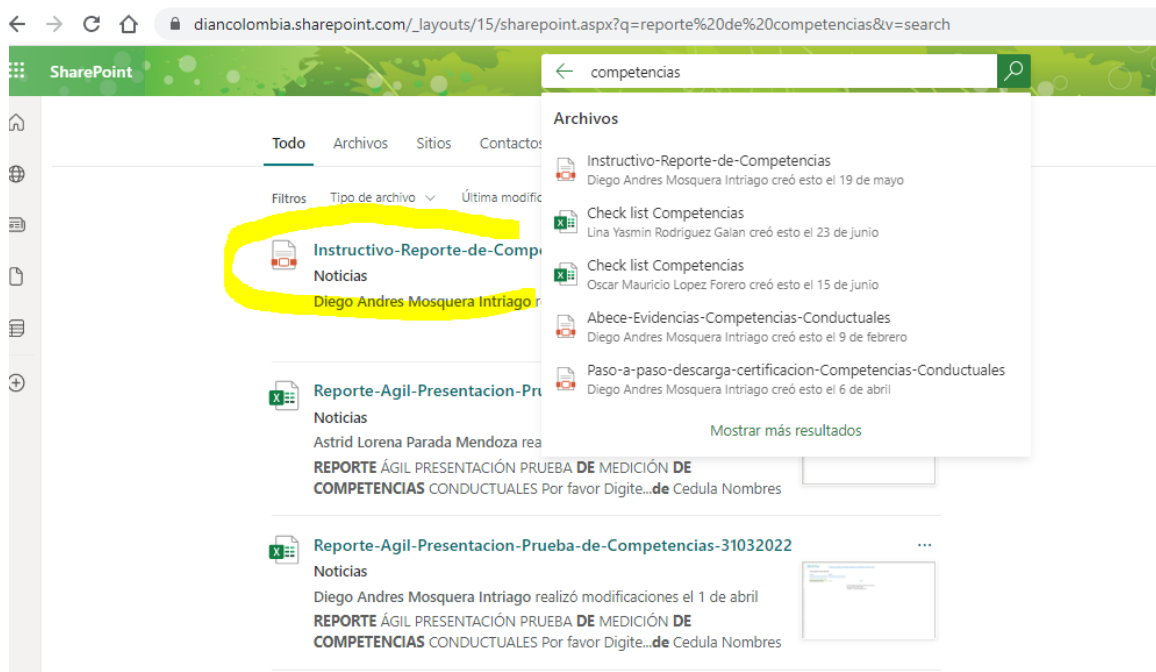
diancolombia.sharepoint.com/_layouts/15/sharepoint.aspx?q=reporte%20de%20competencias&v=search

SharePoint

competencias

Archivos

Instructivo-Reporte-de-Competencias
Diego Andres Mosquera Intriago creó esto el 19 de mayo

Check list Competencias
Lina Yasmin Rodriguez Galan creó esto el 23 de junio

Check list Competencias
Oscar Mauricio Lopez Forero creó esto el 15 de junio

Abece-Evidencias-Competencias-Conductuales
Diego Andres Mosquera Intriago creó esto el 9 de febrero

Paso-a-paso-descarga-certificacion-Competencias-Conductuales
Diego Andres Mosquera Intriago creó esto el 6 de abril

Mostrar más resultados

Todo Archivos Sitios Contactos

Filtros Tipo de archivo Última modific

Instructivo-Reporte-de-Compe
Noticias
Diego Andres Mosquera Intriago r

Reporte-Agil-Presentacion-Pru
Noticias
Astrid Lorena Parada Mendoza rea
REPORTE ÁGIL PRESENTACIÓN PRUEBA DE MEDICIÓN DE COMPETENCIAS CONDUCTUALES Por favor Digite...de Cedula Nombres

Reporte-Agil-Presentacion-Prueba-de-Competencias-31032022 ...
Noticias
Diego Andres Mosquera Intriago realizó modificaciones el 1 de abril
REPORTE ÁGIL PRESENTACIÓN PRUEBA DE MEDICIÓN DE COMPETENCIAS CONDUCTUALES Por favor Digite...de Cedula Nombres